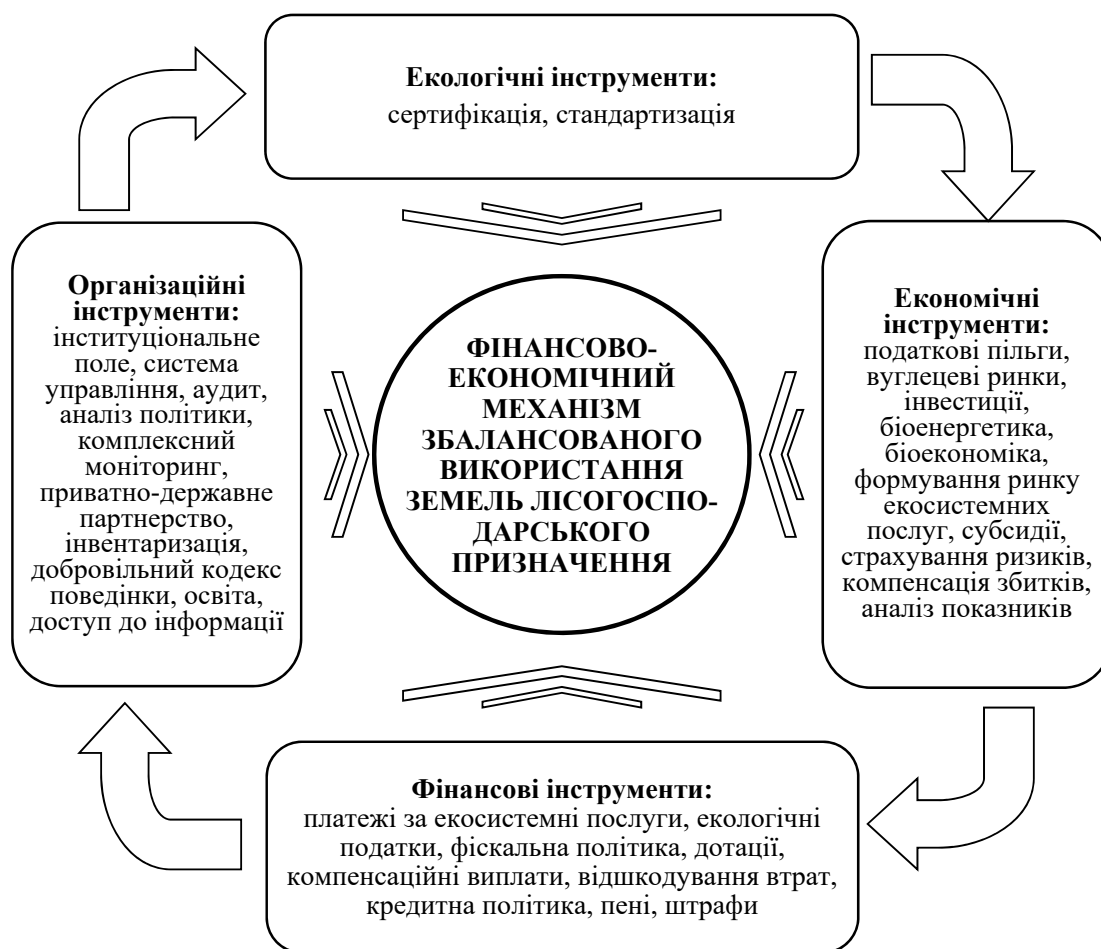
**Екологічні інструменти:**
сертифікація, стандартизація

**Організаційні інструменти:**
інституціональне поле, система управління, аудит, аналіз політики, комплексний моніторинг, приватно-державне партнерство, інвентаризація, добровільний кодекс поведінки, освіта, доступ до інформації

ФІНАНСОВО-ЕКОНОМІЧНИЙ МЕХАНІЗМ ЗБАЛАНСОВАНОГО ВИКОРИСТАННЯ ЗЕМЕЛЬ ЛІСОГОСПОДАРСЬКОГО ПРИЗНАЧЕННЯ

**Економічні інструменти:**
податкові пільги, вуглецеві ринки, інвестиції, біоенергетика, біоекономіка, формування ринку екосистемних послуг, субсидії, страхування ризиків, компенсація збитків, аналіз показників

**Фінансові інструменти:**
платежі за екосистемні послуги, екологічні податки, фіскальна політика, дотації, компенсаційні виплати, відшкодування втрат, кредитна політика, пені, штрафи